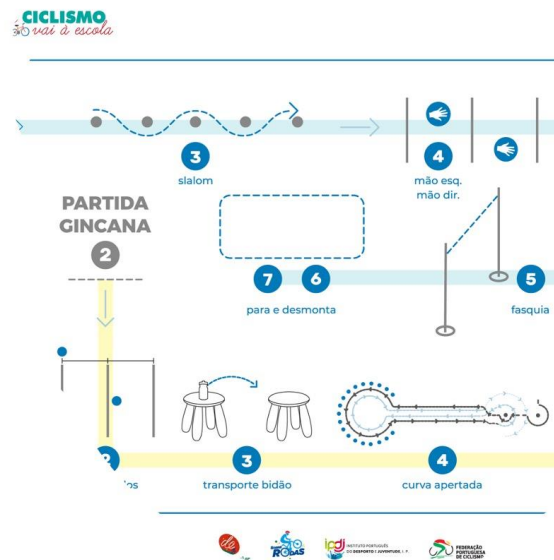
CICLISMO
vai à escola

3
slalom

4
mão esq.
mão dir.

PARTIDA
GINCANA
2

7
6
para e desmonta

5
fasquia

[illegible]
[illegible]os

3
transporte bidão

4
curva apertada

INSTITUTO PORTUGUÊS DO DESPORTO E JUVENTUDE, I. P.

FEDERAÇÃO PORTUGUESA DE CICLISMO